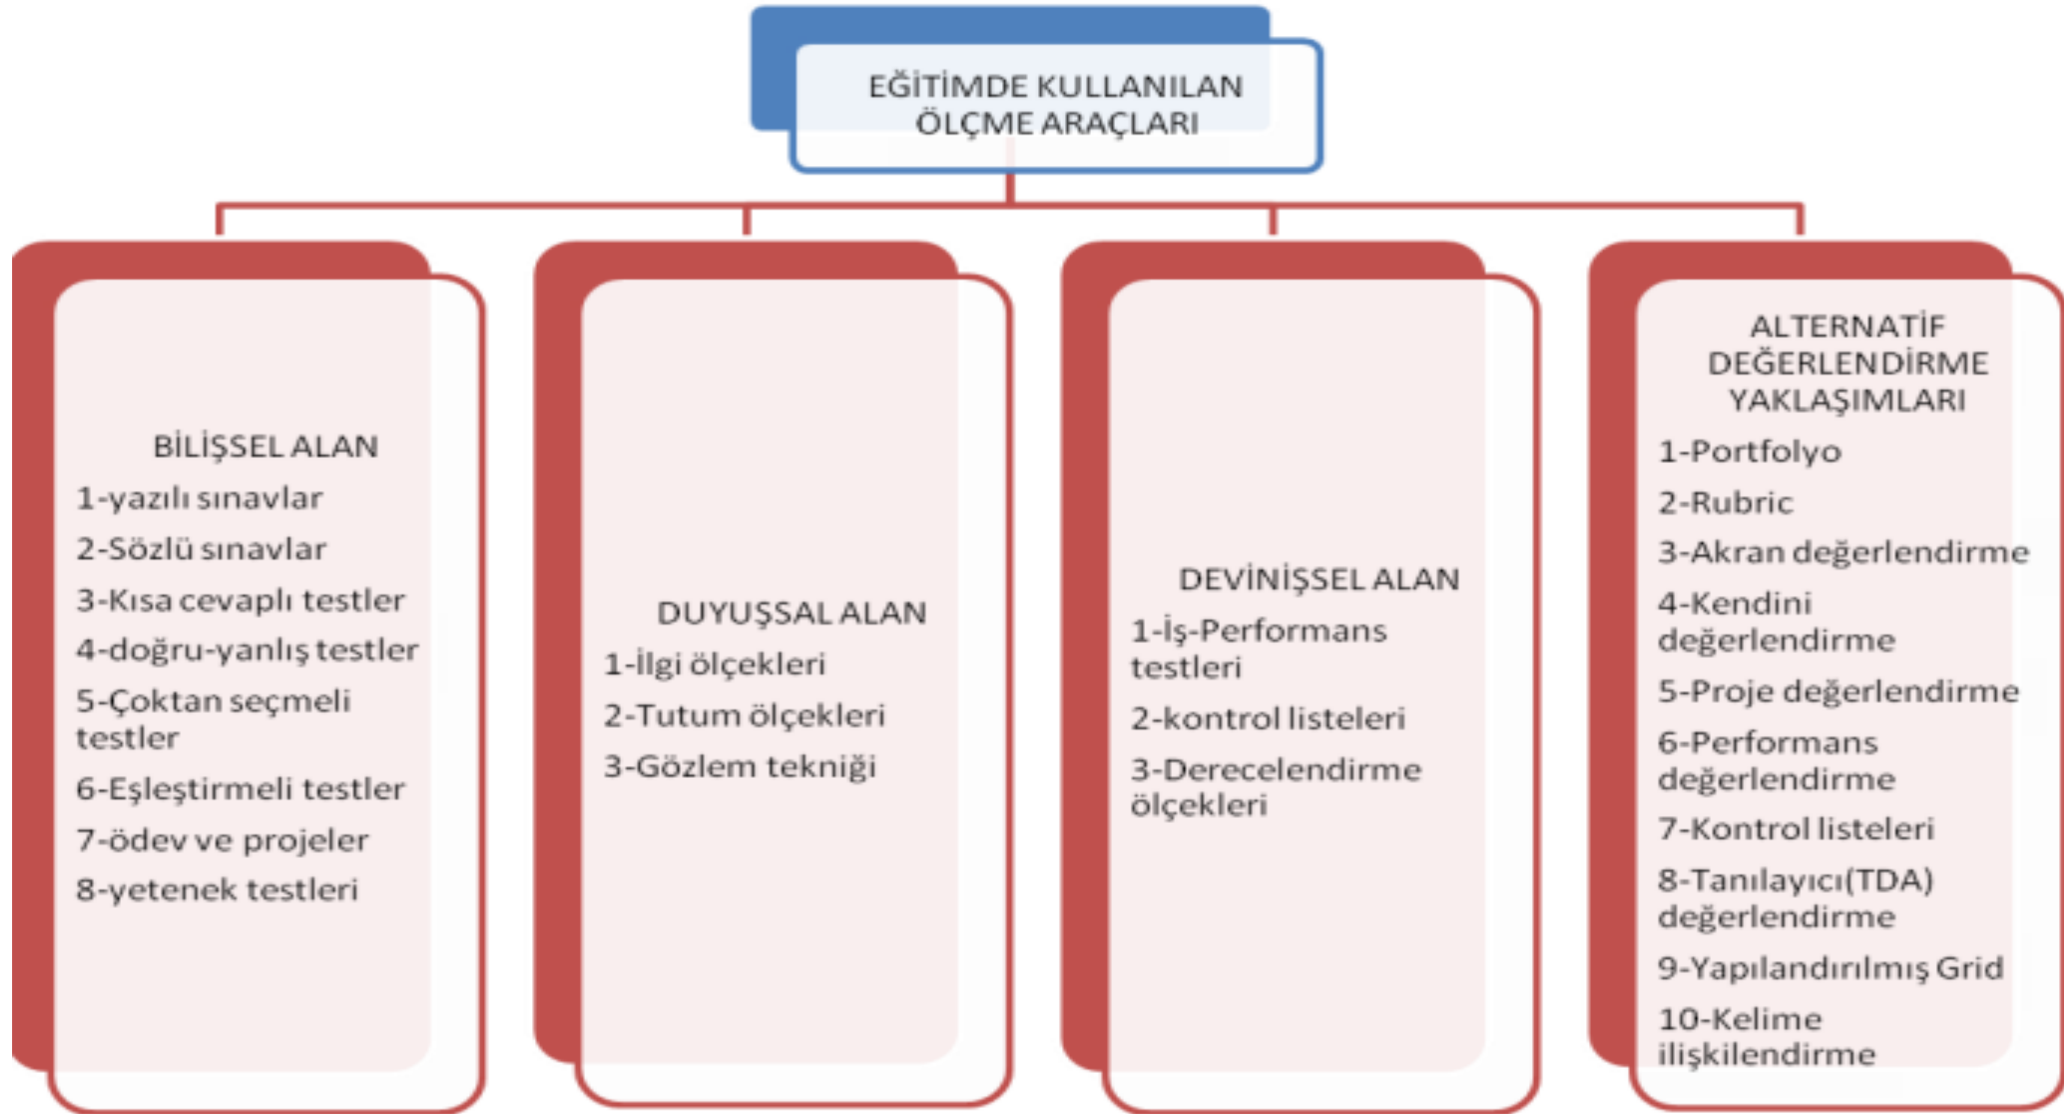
EĞİTİMDE KULLANILAN ÖLÇME ARAÇLARI

BİLİŞSEL ALAN
1-yazılı sınavlar
2-Sözlü sınavlar
3-Kısa cevaplı testler
4-doğru-yanlış testler
5-Çoktan seçmeli testler
6-Eşleştirmeli testler
7-ödev ve projeler
8-yetenek testleri

DUYUŞSAL ALAN
1-İlgi ölçekleri
2-Tutum ölçekleri
3-Gözlem tekniği

DEVİNİŞSEL ALAN
1-İş-Performans testleri
2-kontrol listeleri
3-Derecelendirme ölçekleri

ALTERNATİF DEĞERLENDİRME YAKLAŞIMLARI
1-Portfolyo
2-Rubric
3-Akran değerlendirme
4-Kendini değerlendirme
5-Proje değerlendirme
6-Performans değerlendirme
7-Kontrol listeleri
8-Tanılayıcı(TDA) değerlendirme
9-Yapılandırılmış Grid
10-Kelime ilişkilendirme